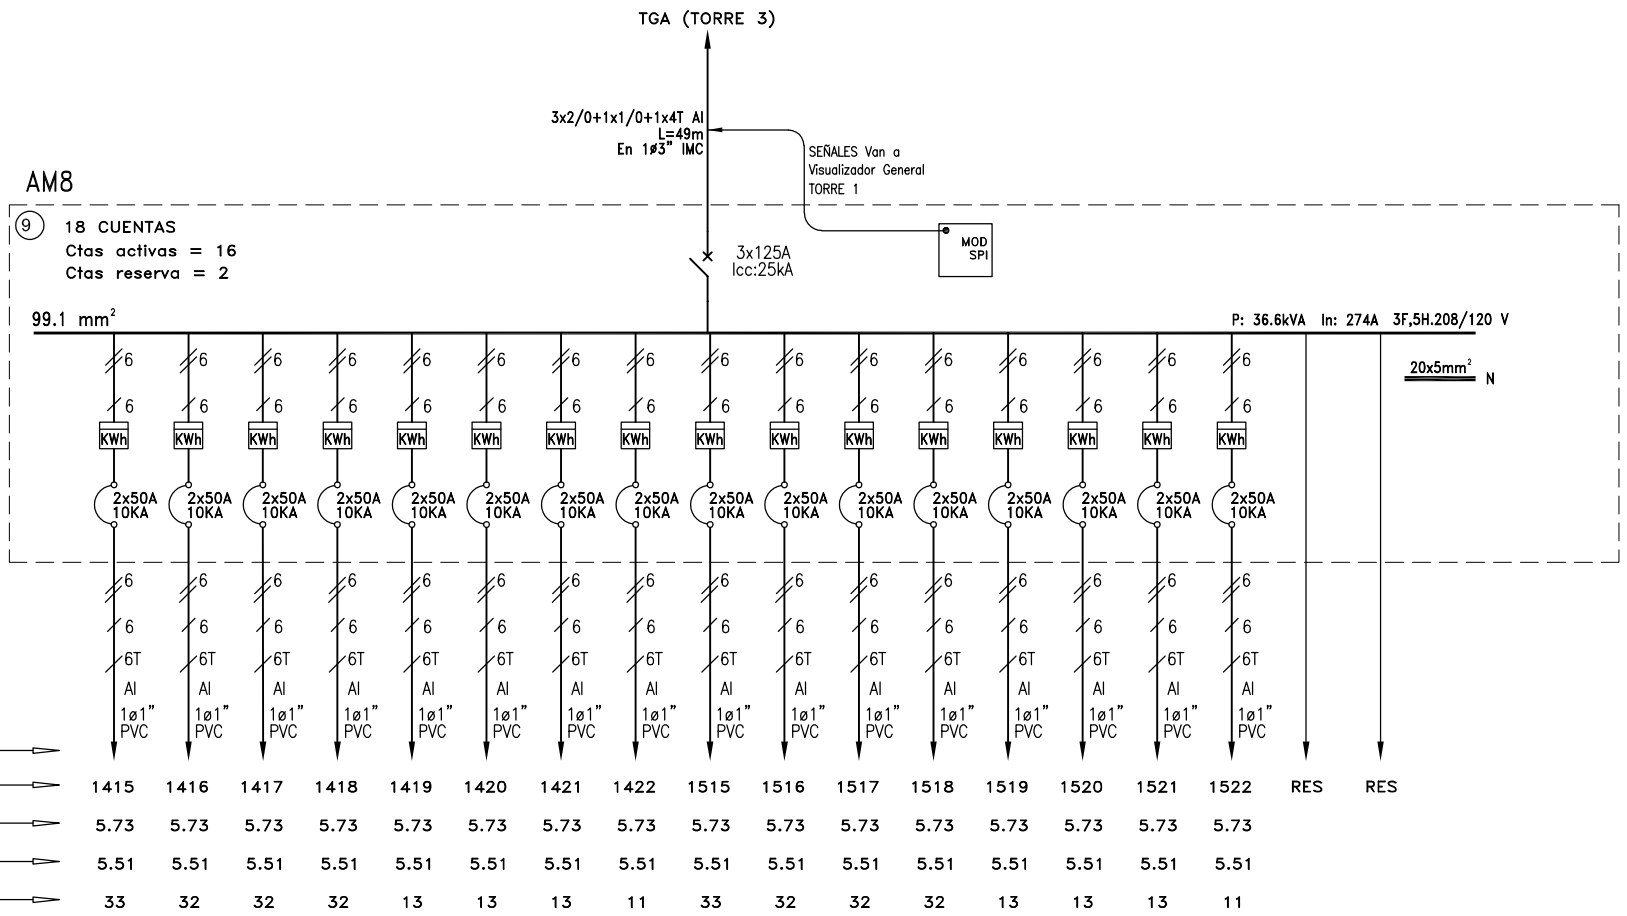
TGA (TORRE 3)

3x2/0+1x1/0+1x4T Al
L=49m
En 1ø3" IMC

SEÑALES Van a
Visualizador General
TORRE 1

AM8

9 18 CUENTAS
Ctas activas = 16
Ctas reserva = 2

3x125A
Icc:25kA

MOD
SPI

99.1 $mm^2$

P: 36.6kVA In: 274A 3F,5H.208/120 V

$20x5mm^2$ N

| 6 | 6 | 6 | 6 | 6 | 6 | 6 | 6 | 6 | 6 | 6 | 6 | 6 | 6 | 6 | 6 | | |
|---|---|---|---|---|---|---|---|---|---|---|---|---|---|---|---|---|---|
| 6 | 6 | 6 | 6 | 6 | 6 | 6 | 6 | 6 | 6 | 6 | 6 | 6 | 6 | 6 | 6 | | |
| KWh | KWh | KWh | KWh | KWh | KWh | KWh | KWh | KWh | KWh | KWh | KWh | KWh | KWh | KWh | KWh | | |
| 2x50A 10KA | 2x50A 10KA | 2x50A 10KA | 2x50A 10KA | 2x50A 10KA | 2x50A 10KA | 2x50A 10KA | 2x50A 10KA | 2x50A 10KA | 2x50A 10KA | 2x50A 10KA | 2x50A 10KA | 2x50A 10KA | 2x50A 10KA | 2x50A 10KA | 2x50A 10KA | | |
| 6 | 6 | 6 | 6 | 6 | 6 | 6 | 6 | 6 | 6 | 6 | 6 | 6 | 6 | 6 | 6 | | |
| 6 | 6 | 6 | 6 | 6 | 6 | 6 | 6 | 6 | 6 | 6 | 6 | 6 | 6 | 6 | 6 | | |
| 6T | 6T | 6T | 6T | 6T | 6T | 6T | 6T | 6T | 6T | 6T | 6T | 6T | 6T | 6T | 6T | | |
| Al | Al | Al | Al | Al | Al | Al | Al | Al | Al | Al | Al | Al | Al | Al | Al | | |
| 1ø1" PVC | 1ø1" PVC | 1ø1" PVC | 1ø1" PVC | 1ø1" PVC | 1ø1" PVC | 1ø1" PVC | 1ø1" PVC | 1ø1" PVC | 1ø1" PVC | 1ø1" PVC | 1ø1" PVC | 1ø1" PVC | 1ø1" PVC | 1ø1" PVC | 1ø1" PVC | | |
| 1415 | 1416 | 1417 | 1418 | 1419 | 1420 | 1421 | 1422 | 1515 | 1516 | 1517 | 1518 | 1519 | 1520 | 1521 | 1522 | RES | RES |
| 5.73 | 5.73 | 5.73 | 5.73 | 5.73 | 5.73 | 5.73 | 5.73 | 5.73 | 5.73 | 5.73 | 5.73 | 5.73 | 5.73 | 5.73 | 5.73 | | |
| 5.51 | 5.51 | 5.51 | 5.51 | 5.51 | 5.51 | 5.51 | 5.51 | 5.51 | 5.51 | 5.51 | 5.51 | 5.51 | 5.51 | 5.51 | 5.51 | | |
| 33 | 32 | 32 | 32 | 13 | 13 | 13 | 11 | 33 | 32 | 32 | 32 | 13 | 13 | 13 | 11 | | |